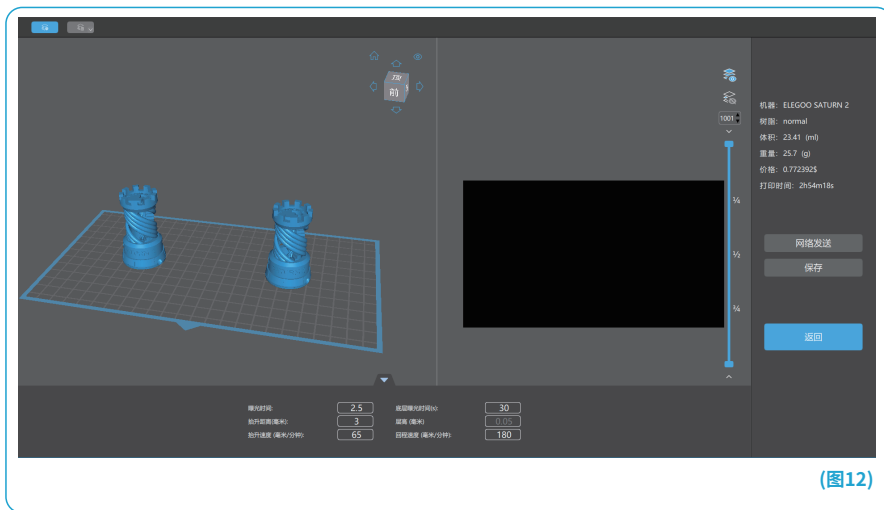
前
顶

1001

¾
½
¼

机器: ELEGOO SATURN 2
树脂: normal
体积: 23.41 (ml)
重量: 25.7 (g)
价格: 0.772392$
打印时间: 2h54m18s

网络发送
保存
返回

| 曝光时间: | 2.5 | 底层曝光时间(s): | 30 |
|---|---|---|---|
| 抬升距离(毫米): | 3 | 层高 (毫米) | 0.05 |
| 抬升速度 (毫米/分钟): | 65 | 回程速度 (毫米/分钟): | 180 |

(图12)